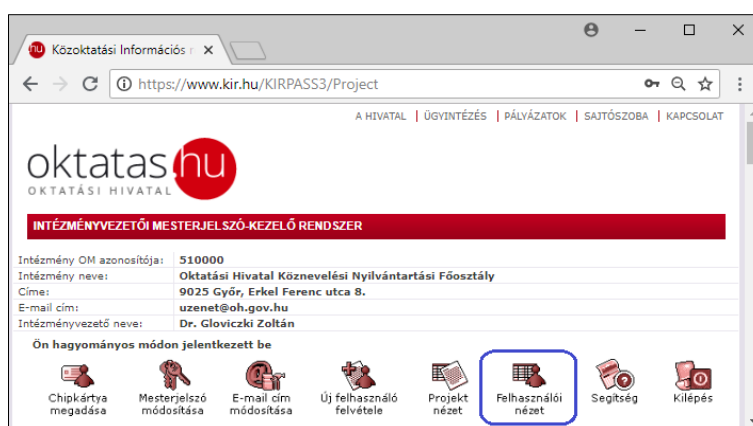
hu Közoktatási Információs r ×

https://www.kir.hu/KIRPASS3/Project

A HIVATAL | ÜGYINTÉZÉS | PÁLYÁZATOK | SAJTÓSZOBA | KAPCSOLAT

oktatas.hu
OKTATÁSI HIVATAL

INTÉZMÉNYVEZETŐI MESTERJELSZÓ-KEZELŐ RENDSZER

| | |
|---|---|
| Intézmény OM azonosítója: | 510000 |
| Intézmény neve: | Oktatási Hivatal Köznevelési Nyilvántartási Főosztály |
| Címe: | 9025 Győr, Erkel Ferenc utca 8. |
| E-mail cím: | uzenet@oh.gov.hu |
| Intézményvezető neve: | Dr. Gloviczki Zoltán |

Ön hagyományos módon jelentkezett be

Chipkártya megadása
Mesterjelszó módosítása
E-mail cím módosítása
Új felhasználó felvétele
Projekt nézet
Felhasználói nézet
Segítség
Kilépés